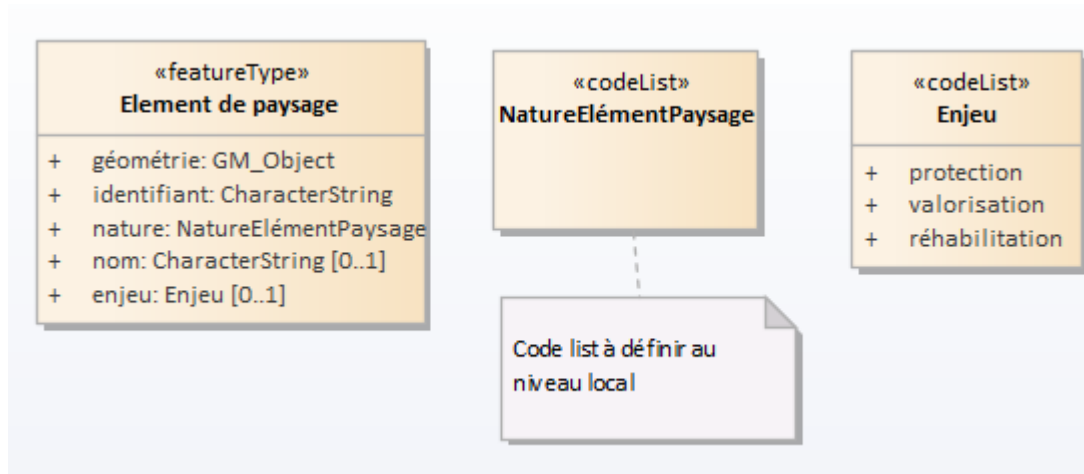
«featureType»
Element de paysage

+ géométrie: GM_Object
+ identifiant: CharacterString
+ nature: NatureElémentPaysage
+ nom: CharacterString [0..1]
+ enjeu: Enjeu [0..1]

«codeList»
NatureElémentPaysage

Code list à définir au niveau local

«codeList»
Enjeu

+ protection
+ valorisation
+ réhabilitation